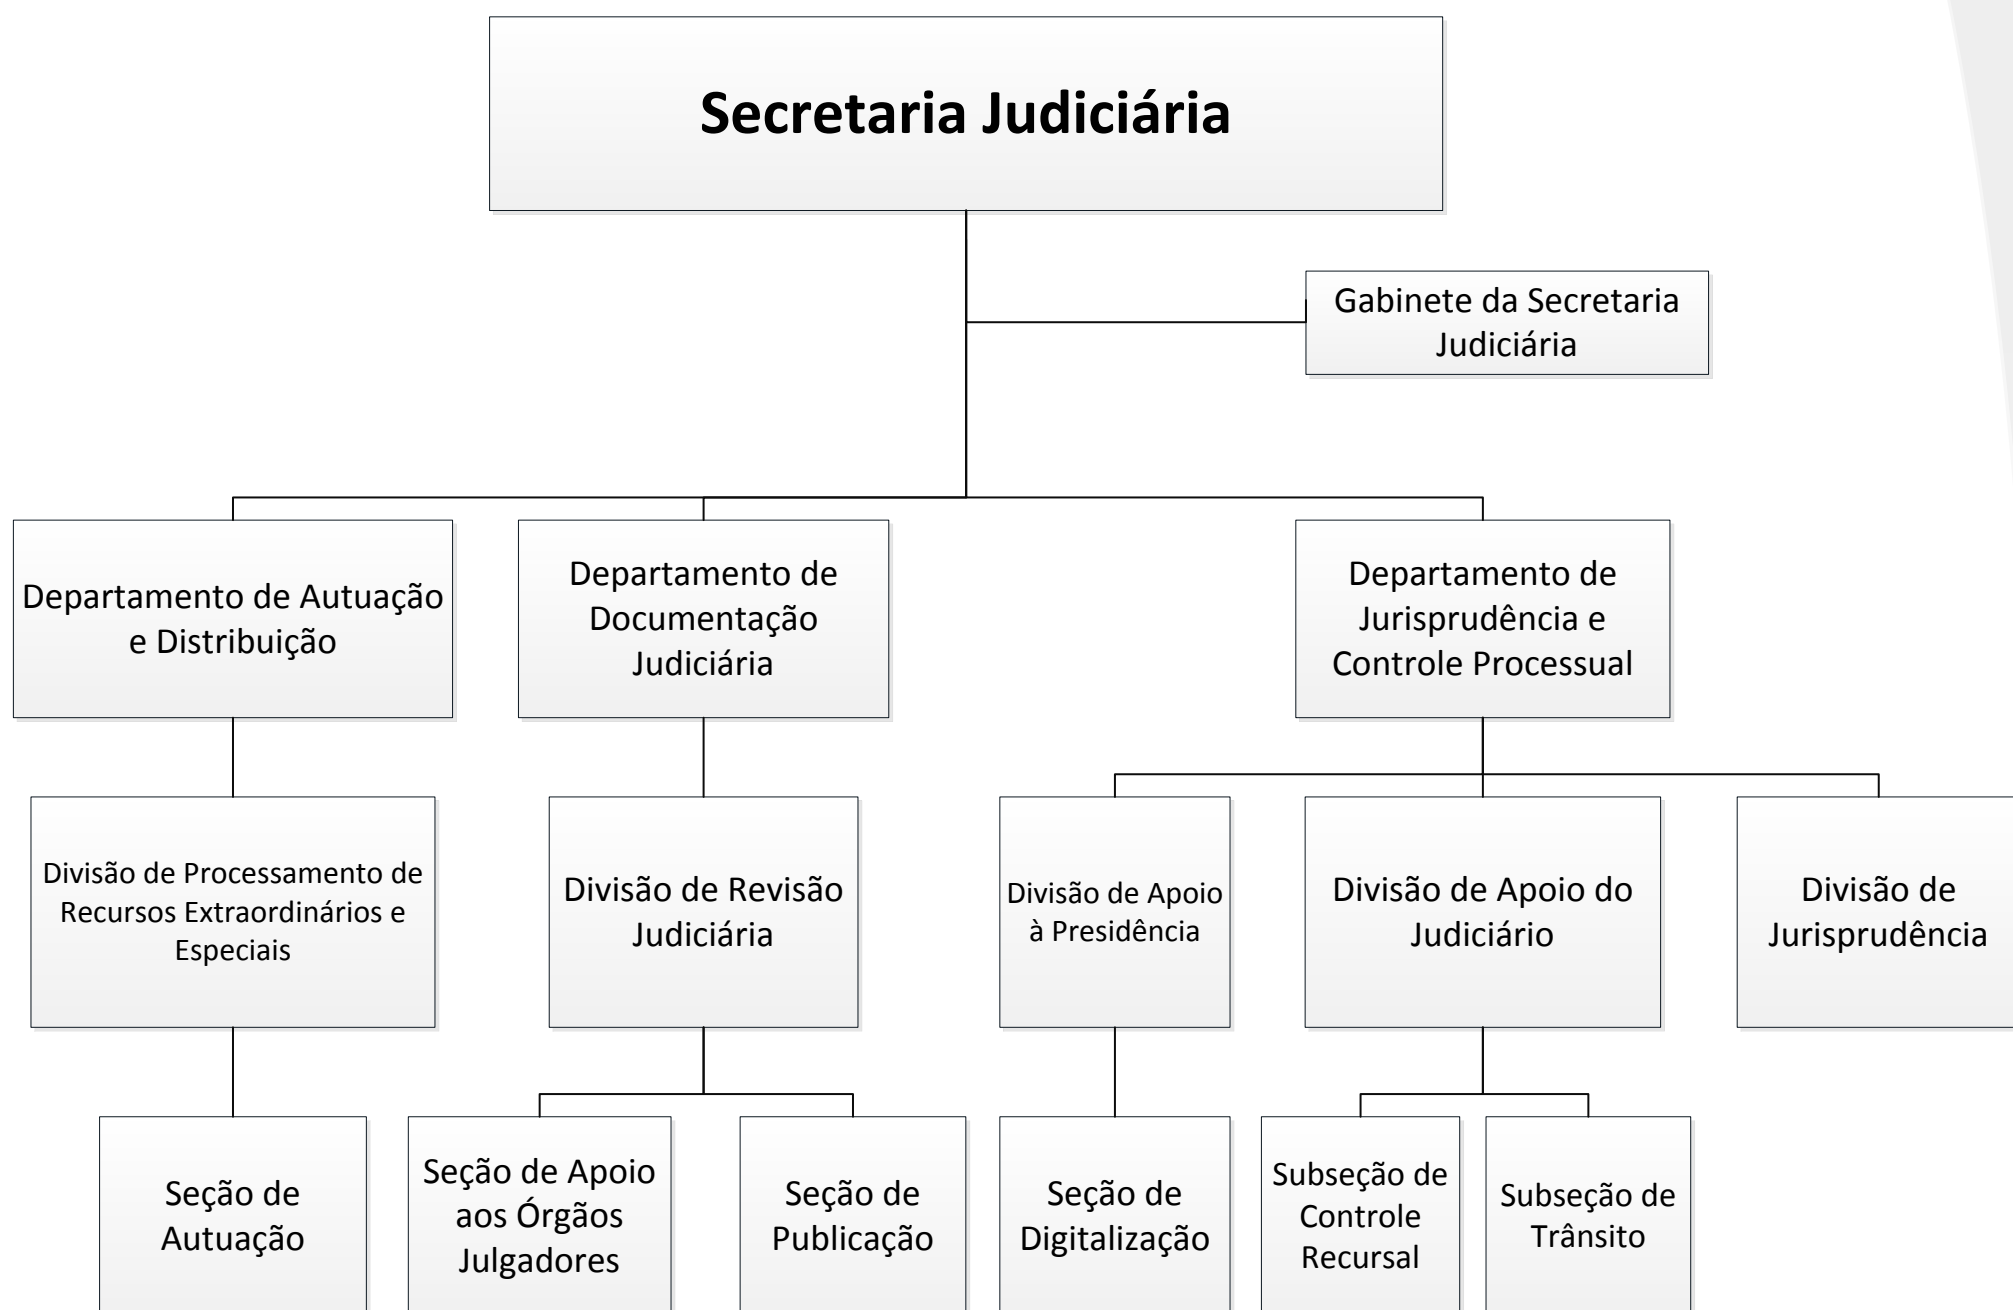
Secretaria Judiciária

Gabinete da Secretaria Judiciária

Departamento de Autuação e Distribuição

Departamento de Documentação Judiciária

Departamento de Jurisprudência e Controle Processual

Divisão de Processamento de Recursos Extraordinários e Especiais

Divisão de Revisão Judiciária

Divisão de Apoio à Presidência

Divisão de Apoio do Judiciário

Divisão de Jurisprudência

Seção de Autuação

Seção de Apoio aos Órgãos Julgadores

Seção de Publicação

Seção de Digitalização

Subseção de Controle Recursal

Subseção de Trânsito